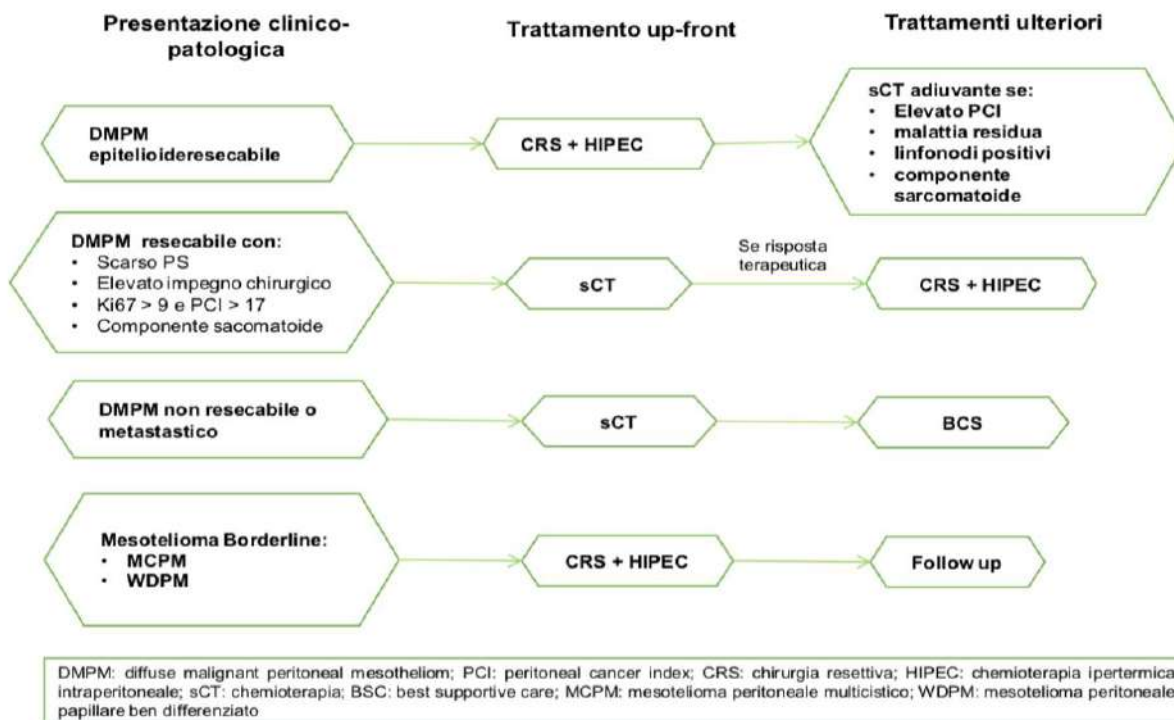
Presentazione clinico-patologica

Trattamento up-front

Trattamenti ulteriori

DMPM epitelioideresecabile

CRS + HIPEC

sCT adiuvante se:
- Elevato PCI
- malattia residua
- linfonodi positivi
- componente sarcomatoide

DMPM resecabile con:
- Scarso PS
- Elevato impegno chirurgico
- Ki67 > 9 e PCI > 17
- Componente sacomatoide

sCT

Se risposta terapeutica

CRS + HIPEC

DMPM non resecabile o metastastico

sCT

BCS

Mesotelioma Borderline:
- MCPM
- WDPM

CRS + HIPEC

Follow up

DMPM: diffuse malignant peritoneal mesotheliom; PCI: peritoneal cancer index; CRS: chirurgia resettiva; HIPEC: chemioterapia ipertermica intraperitoneale; sCT: chemioterapia; BSC: best supportive care; MCPM: mesotelioma peritoneale multicistico; WDPM: mesotelioma peritoneale papillare ben differenziato